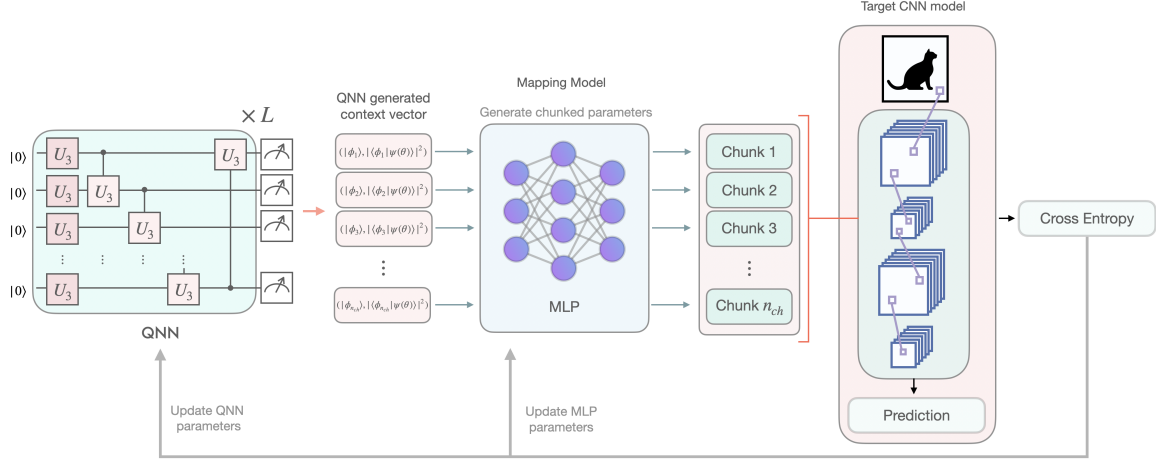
Target CNN model

Mapping Model

QNN generated context vector

Generate chunked parameters

$\times L$

$|0\rangle$

$|0\rangle$

$|0\rangle$

$|0\rangle$

$U_3$ $U_3$ $U_3$ $U_3$ $U_3$ $U_3$ $U_3$ $U_3$

$(|\phi_1\rangle, |\langle\phi_1|\psi(\theta)\rangle|^2)$

$(|\phi_2\rangle, |\langle\phi_2|\psi(\theta)\rangle|^2)$

$(|\phi_3\rangle, |\langle\phi_3|\psi(\theta)\rangle|^2)$

$(|\phi_{n_{ch}}\rangle, |\langle\phi_{n_{ch}}|\psi(\theta)\rangle|^2)$

MLP

Chunk 1

Chunk 2

Chunk 3

Chunk $n_{ch}$

Cross Entropy

Prediction

QNN

Update QNN parameters

Update MLP parameters